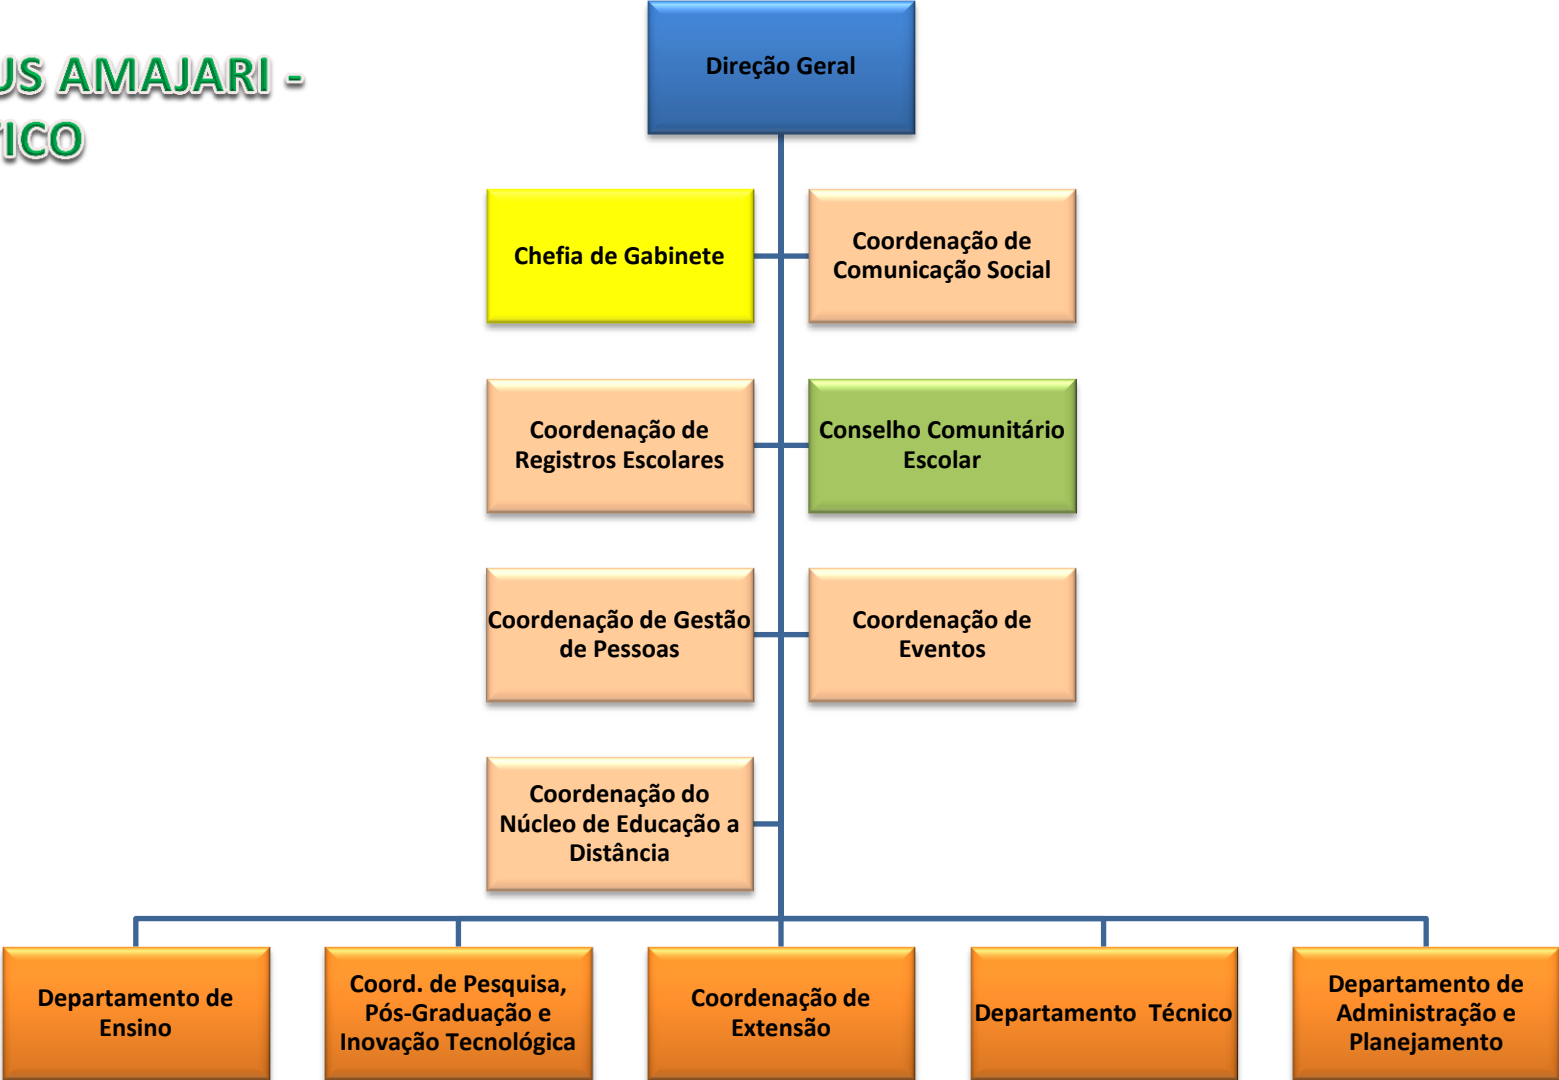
US AMAJARI -
ICO

Direção Geral

Chefia de Gabinete

Coordenação de Comunicação Social

Coordenação de Registros Escolares

Conselho Comunitário Escolar

Coordenação de Gestão de Pessoas

Coordenação de Eventos

Coordenação do Núcleo de Educação a Distância

Departamento de Ensino

Coord. de Pesquisa, Pós-Graduação e Inovação Tecnológica

Coordenação de Extensão

Departamento Técnico

Departamento de Administração e Planejamento